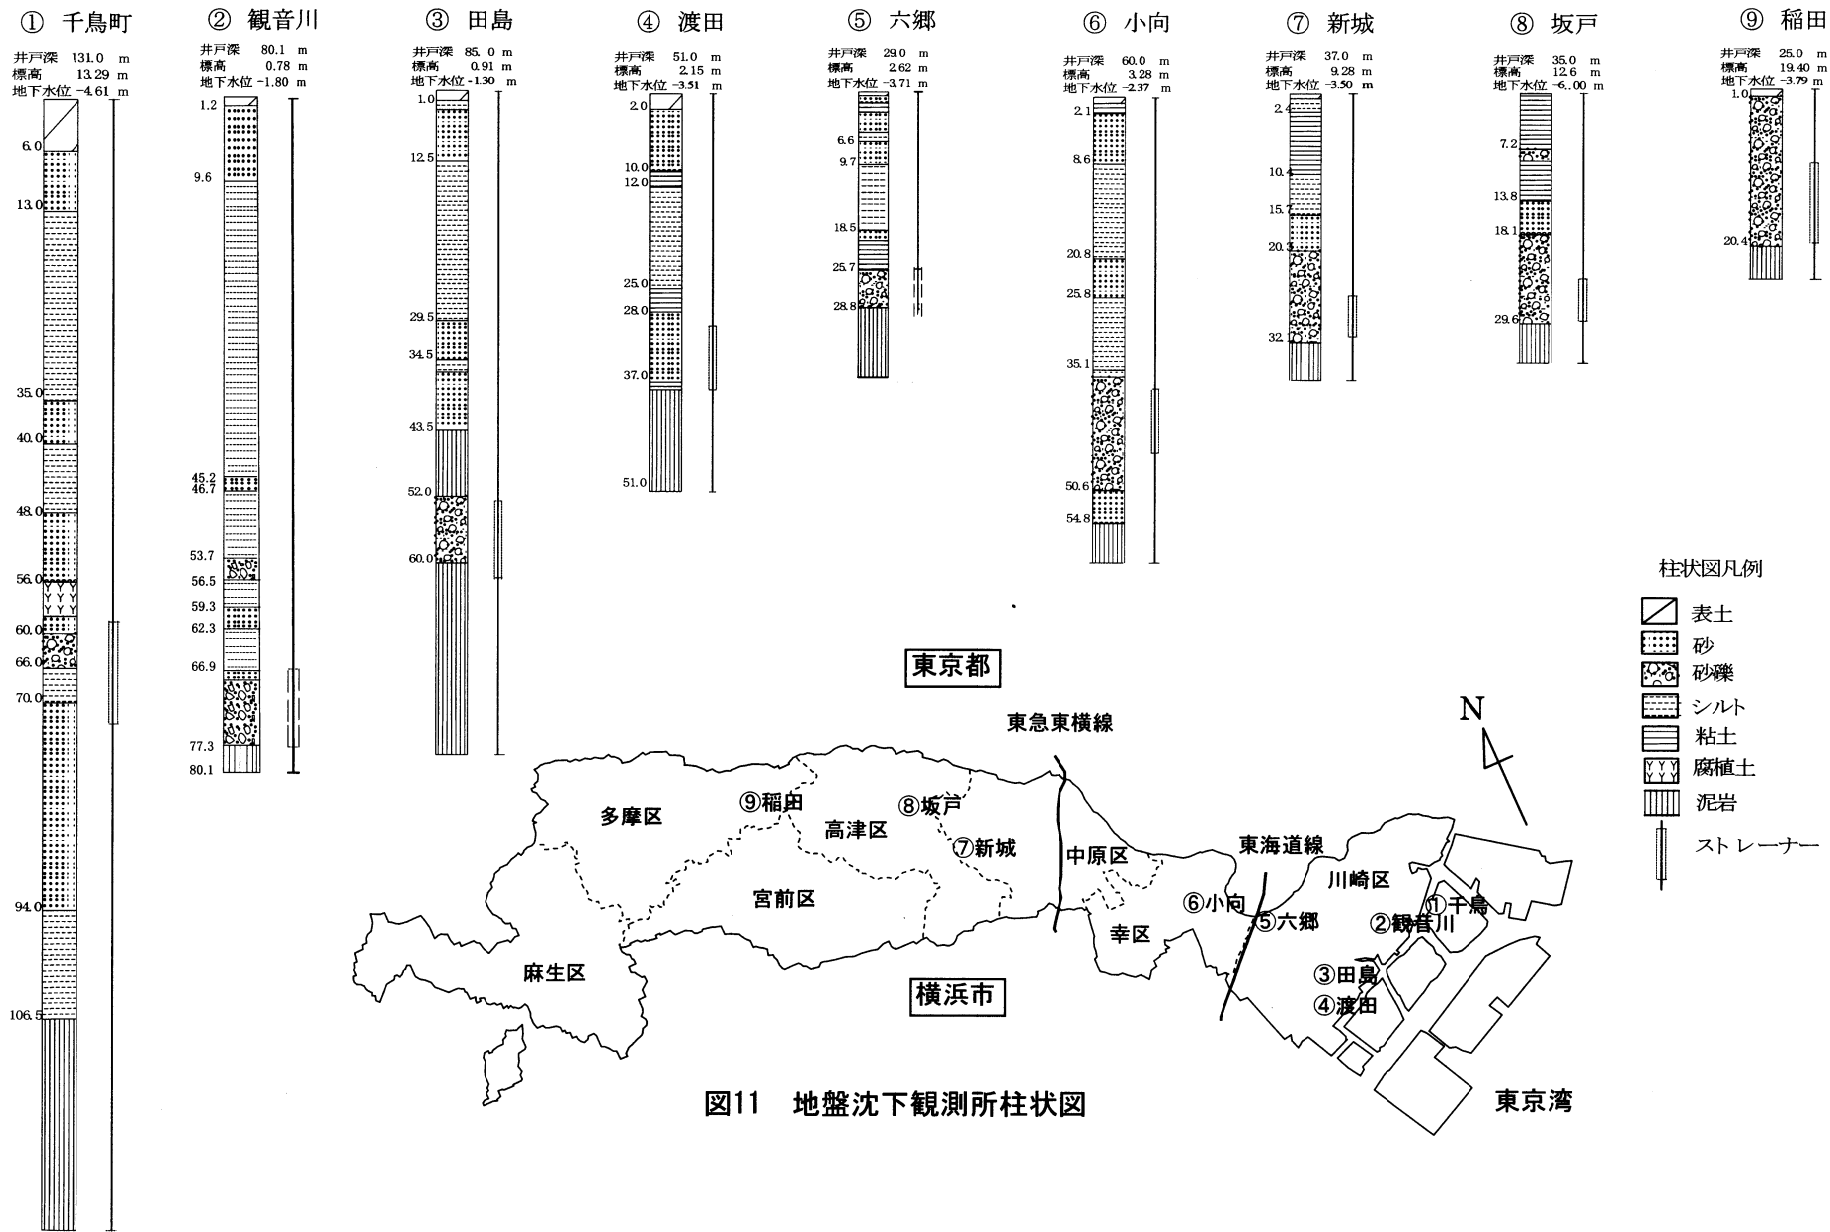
① 千鳥町
井戸深 131.0 m
標高 13.29 m
地下水位 -4.61 m
6.0
13.0
35.0
40.0
48.0
56.0
60.0
66.0
70.0
94.0
106.5

② 観音川
井戸深 80.1 m
標高 0.78 m
地下水位 -1.80 m
1.2
9.6
45.2
46.7
53.7
56.5
59.3
62.3
66.9
77.3
80.1

③ 田島
井戸深 85.0 m
標高 0.91 m
地下水位 -1.30 m
1.0
12.5
29.5
34.5
43.5
52.0
60.0

④ 渡田
井戸深 51.0 m
標高 2.15 m
地下水位 -3.51 m
2.0
10.0
12.0
25.0
28.0
37.0
51.0

⑤ 六郷
井戸深 29.0 m
標高 2.62 m
地下水位 -3.71 m
6.6
9.7
18.5
25.7
28.8

⑥ 小向
井戸深 60.0 m
標高 3.28 m
地下水位 -2.37 m
2.1
8.6
20.8
25.8
35.1
50.6
54.8

⑦ 新城
井戸深 37.0 m
標高 9.28 m
地下水位 -3.50 m
2.4
10.4
15.7
20.3
32

⑧ 坂戸
井戸深 35.0 m
標高 12.6 m
地下水位 -6.00 m
7.2
13.8
18.1
29.6

⑨ 稲田
井戸深 25.0 m
標高 19.40 m
地下水位 -3.79 m
1.0
20.4

柱状図凡例
表土
砂
砂礫
シルト
粘土
腐植土
泥岩
ストレーナー

東京都
東急東横線
N
⑨稲田
⑧坂戸
多摩区
高津区
⑦新城
中原区
東海道線
川崎区
宮前区
⑥小向
⑤六郷
①千鳥
②観音川
幸区
麻生区
③田島
④渡田
横浜市
図11 地盤沈下観測所柱状図
東京湾